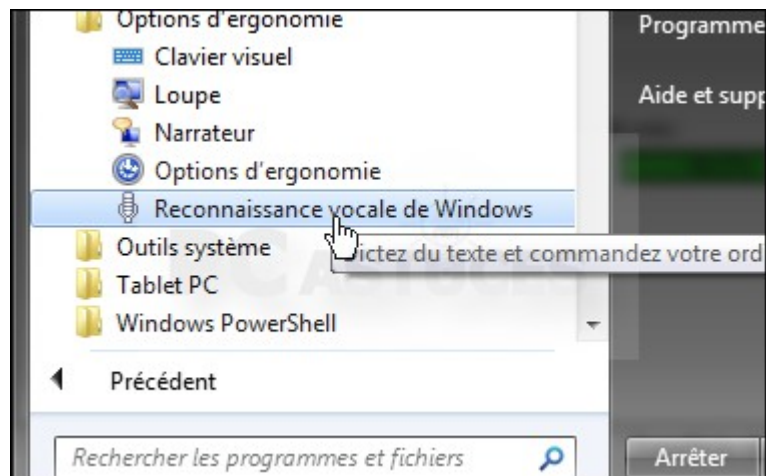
Options d'ergonomie
Clavier visuel
Loupe
Narrateur
Options d'ergonomie
Reconnaissance vocale de Windows
Outils système
Tablet PC
Windows PowerShell
Précédent
Rechercher les programmes et fichiers
Programme
Aide et supp
ictez du texte et commandez votre ord
Arrêter
PC ASTUCES